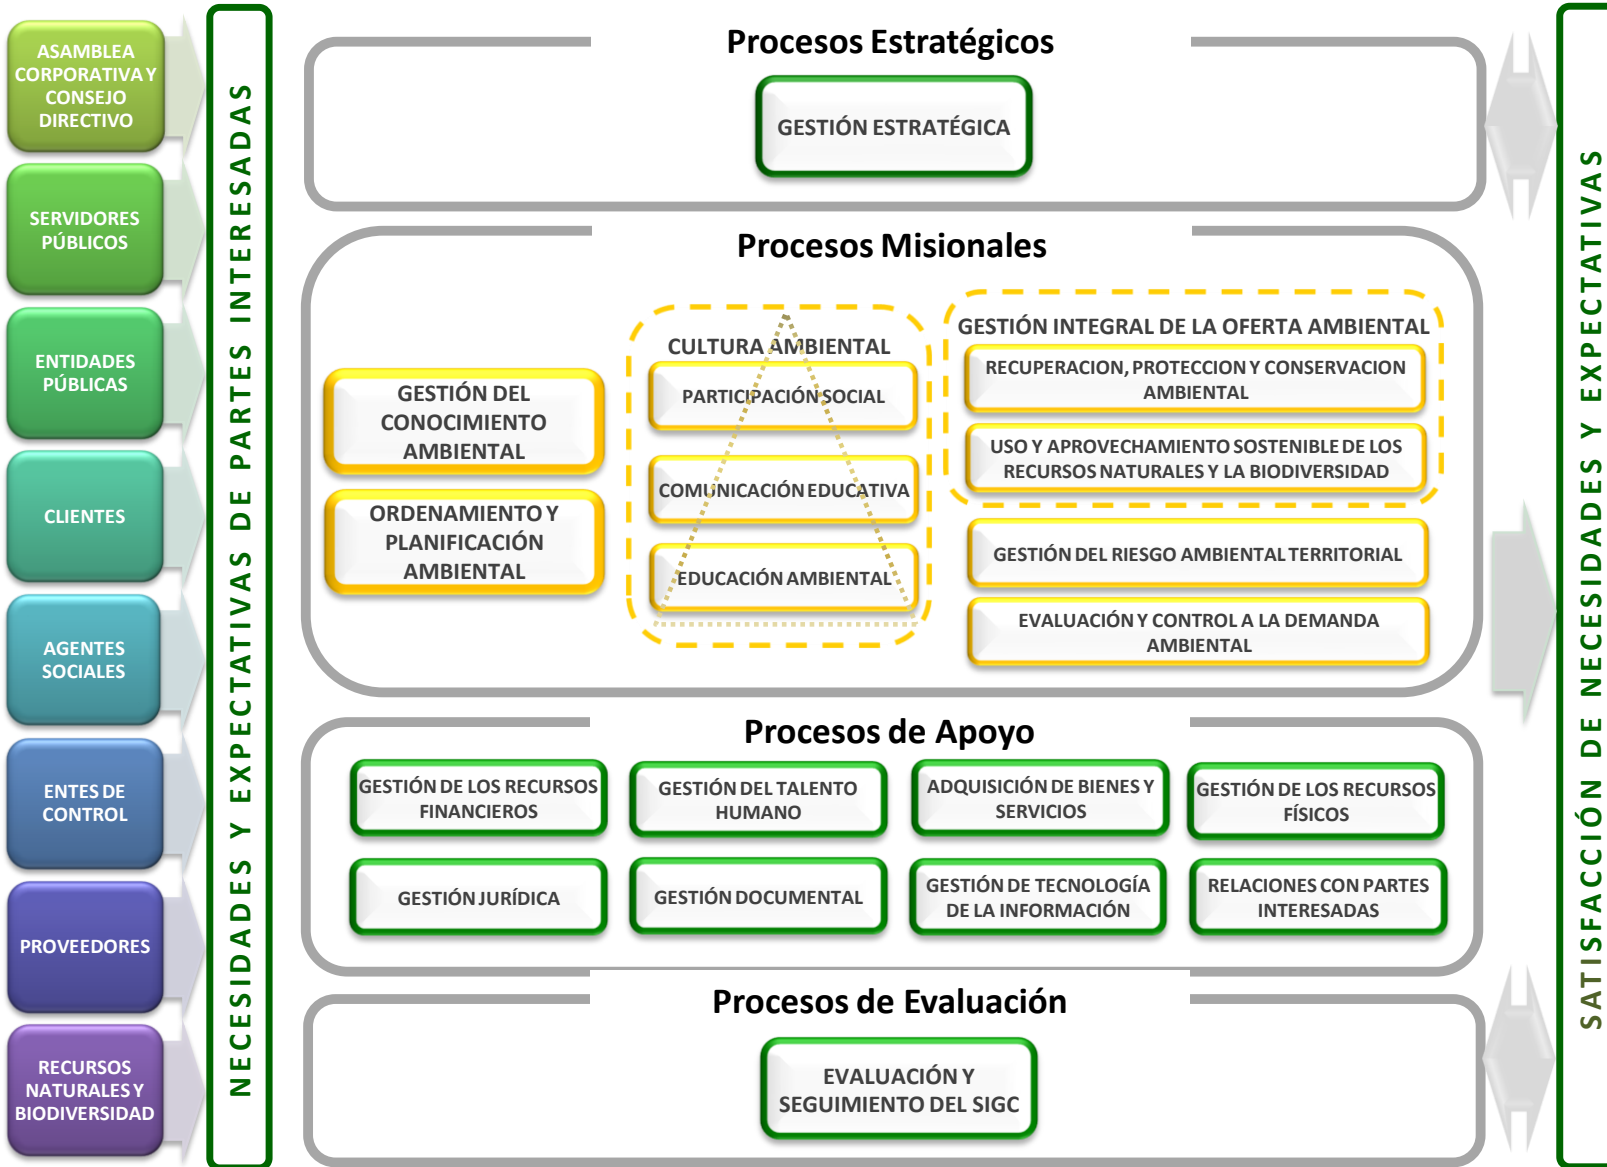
ASAMBLEA CORPORATIVA Y CONSEJO DIRECTIVO

SERVIDORES PÚBLICOS

ENTIDADES PÚBLICAS

CLIENTES

AGENTES SOCIALES

ENTES DE CONTROL

PROVEEDORES

RECURSOS NATURALES Y BIODIVERSIDAD

NECESIDADES Y EXPECTATIVAS DE PARTES INTERESADAS

Procesos Estratégicos

GESTIÓN ESTRATÉGICA

Procesos Misionales

GESTIÓN DEL CONOCIMIENTO AMBIENTAL

ORDENAMIENTO Y PLANIFICACIÓN AMBIENTAL

CULTURA AMBIENTAL

PARTICIPACIÓN SOCIAL

COMUNICACIÓN EDUCATIVA

EDUCACIÓN AMBIENTAL

GESTIÓN INTEGRAL DE LA OFERTA AMBIENTAL

RECUPERACION, PROTECCION Y CONSERVACION AMBIENTAL

USO Y APROVECHAMIENTO SOSTENIBLE DE LOS RECURSOS NATURALES Y LA BIODIVERSIDAD

GESTIÓN DEL RIESGO AMBIENTAL TERRITORIAL

EVALUACIÓN Y CONTROL A LA DEMANDA AMBIENTAL

Procesos de Apoyo

GESTIÓN DE LOS RECURSOS FINANCIEROS

GESTIÓN DEL TALENTO HUMANO

ADQUISICIÓN DE BIENES Y SERVICIOS

GESTIÓN DE LOS RECURSOS FÍSICOS

GESTIÓN JURÍDICA

GESTIÓN DOCUMENTAL

GESTIÓN DE TECNOLOGÍA DE LA INFORMACIÓN

RELACIONES CON PARTES INTERESADAS

Procesos de Evaluación

EVALUACIÓN Y SEGUIMIENTO DEL SIGC

SATISFACCIÓN DE NECESIDADES Y EXPECTATIVAS